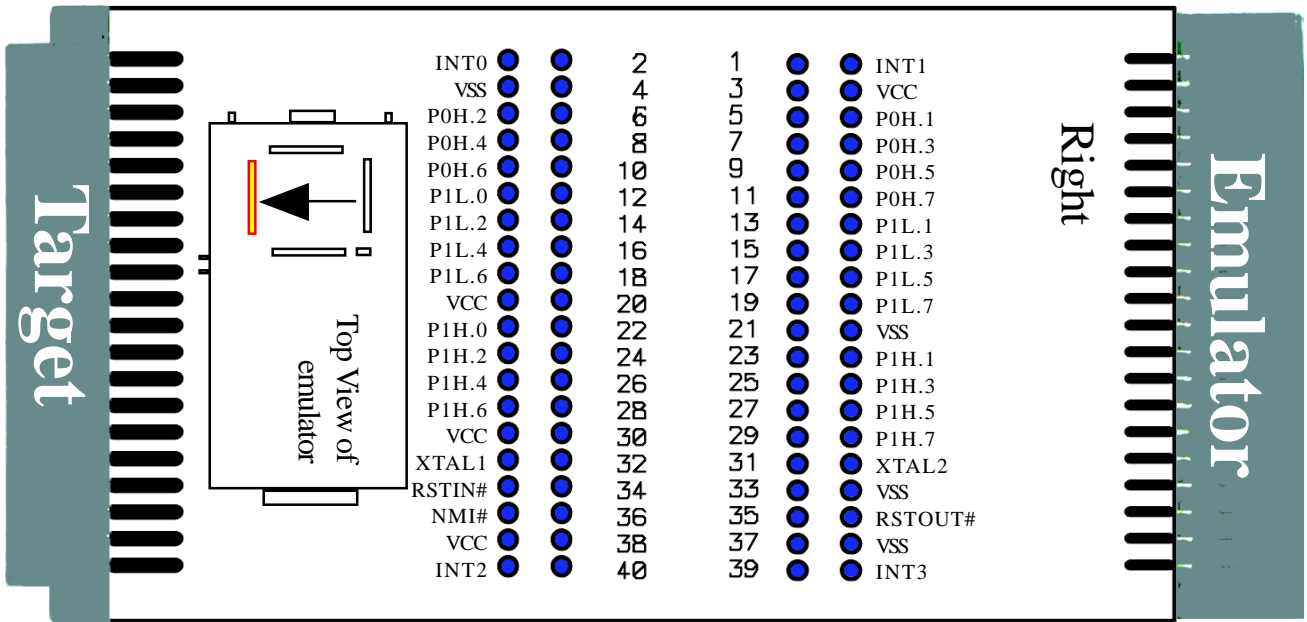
Target

Top View of emulator

INT0
VSS
P0H.2
P0H.4
P0H.6
P1L.0
P1L.2
P1L.4
P1L.6
VCC
P1H.0
P1H.2
P1H.4
P1H.6
VCC
XTAL1
RSTIN#
NMI#
VCC
INT2

2
4
6
8
10
12
14
16
18
20
22
24
26
28
30
32
34
36
38
40

1
3
5
7
9
11
13
15
17
19
21
23
25
27
29
31
33
35
37
39

INT1
VCC
P0H.1
P0H.3
P0H.5
P0H.7
P1L.1
P1L.3
P1L.5
P1L.7
VSS
P1H.1
P1H.3
P1H.5
P1H.7
XTAL2
VSS
RSTOUT#
VSS
INT3

Right

Emulator